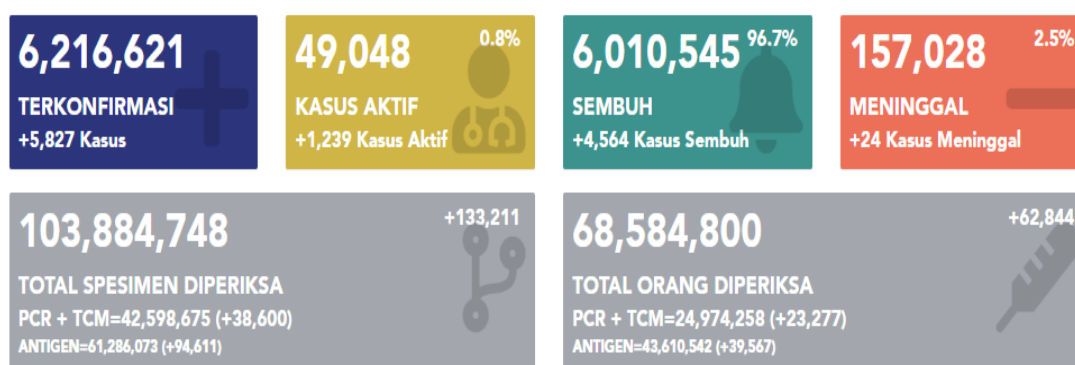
6,216,621
TERKONFIRMASI
+5,827 Kasus

49,048
0.8%
KASUS AKTIF
+1,239 Kasus Aktif

6,010,545
96.7%
SEMBUH
+4,564 Kasus Sembuh

157,028
2.5%
MENINGGAL
+24 Kasus Meninggal

103,884,748
+133,211
TOTAL SPESIMEN DIPERIKSA
PCR + TCM=42,598,675 (+38,600)
ANTIGEN=61,286,073 (+94,611)

68,584,800
+62,844
TOTAL ORANG DIPERIKSA
PCR + TCM=24,974,258 (+23,277)
ANTIGEN=43,610,542 (+39,567)